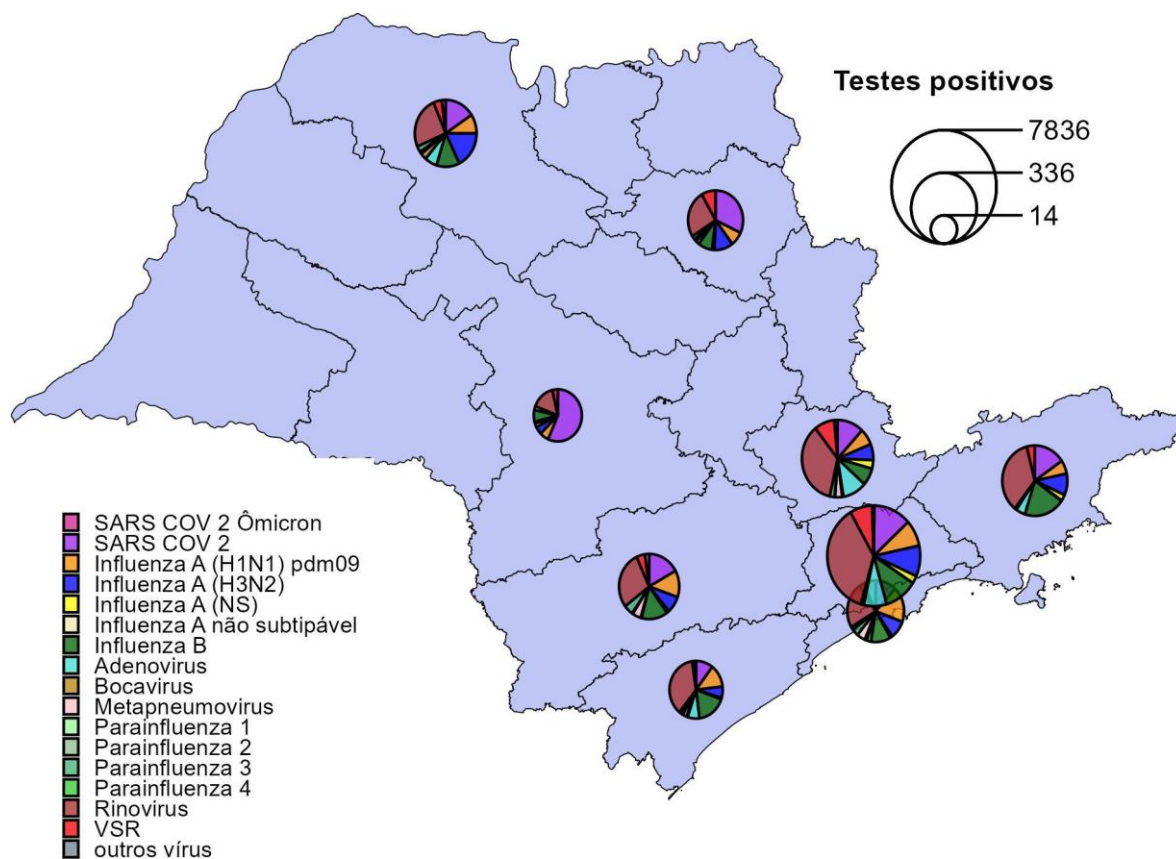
Testes positivos
7836
336
14

SARS COV 2 Ômicron
SARS COV 2
Influenza A (H1N1) pdm09
Influenza A (H3N2)
Influenza A (NS)
Influenza A não subtipável
Influenza B
Adenovirus
Bocavirus
Metapneumovirus
Parainfluenza 1
Parainfluenza 2
Parainfluenza 3
Parainfluenza 4
Rinovirus
VSR
outros vírus